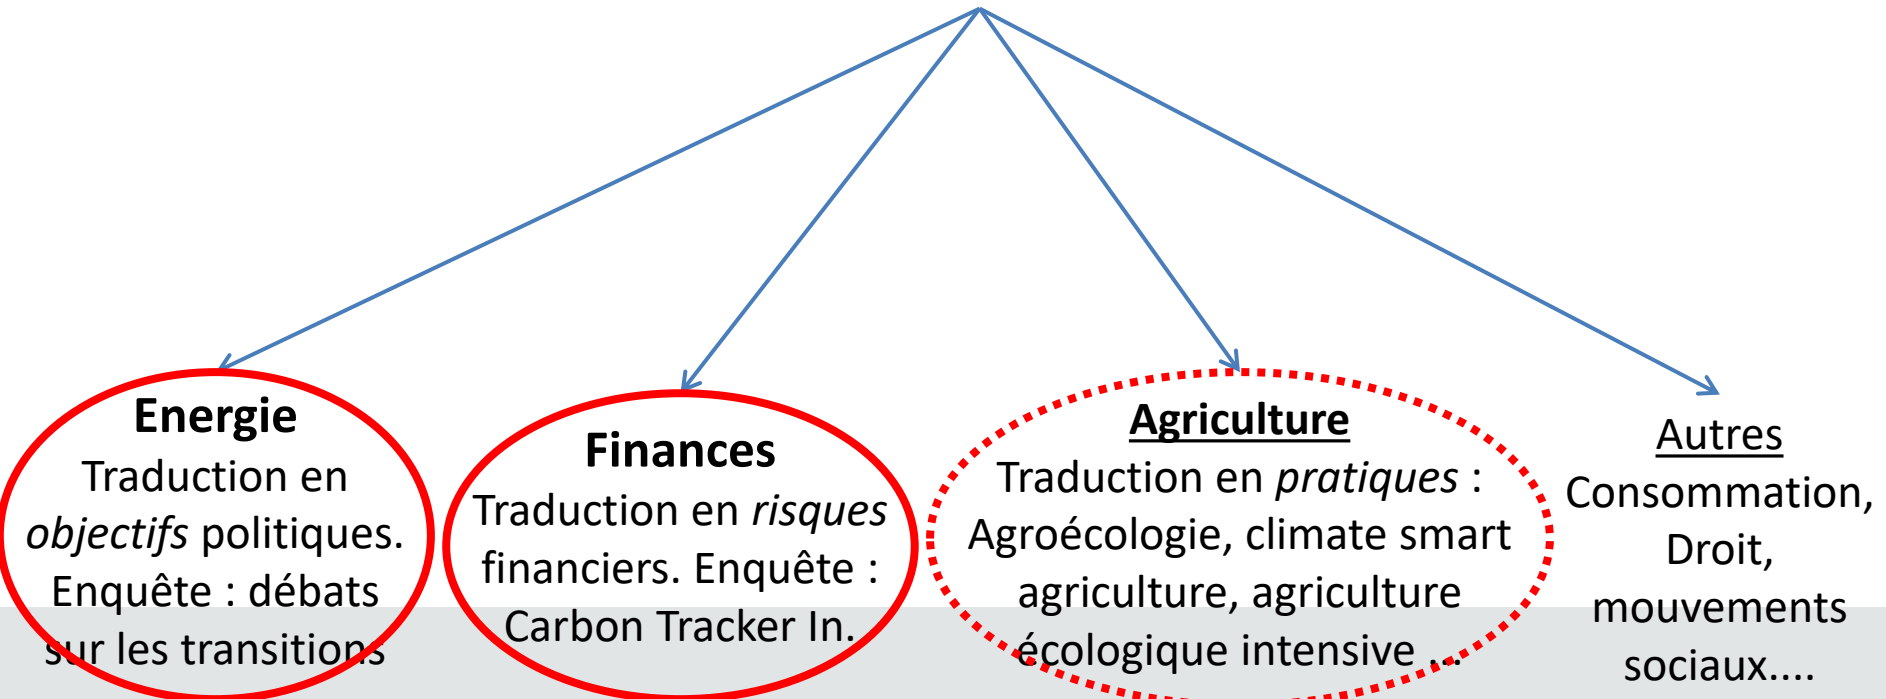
**Energie**
Traduction en *objectifs* politiques. Enquête : débats sur les transitions

**Finances**
Traduction en *risques* financiers. Enquête : Carbon Tracker In.

**Agriculture**
Traduction en *pratiques* : Agroécologie, climate smart agriculture, agriculture écologique intensive ...

Autres
Consommation, Droit, mouvements sociaux....